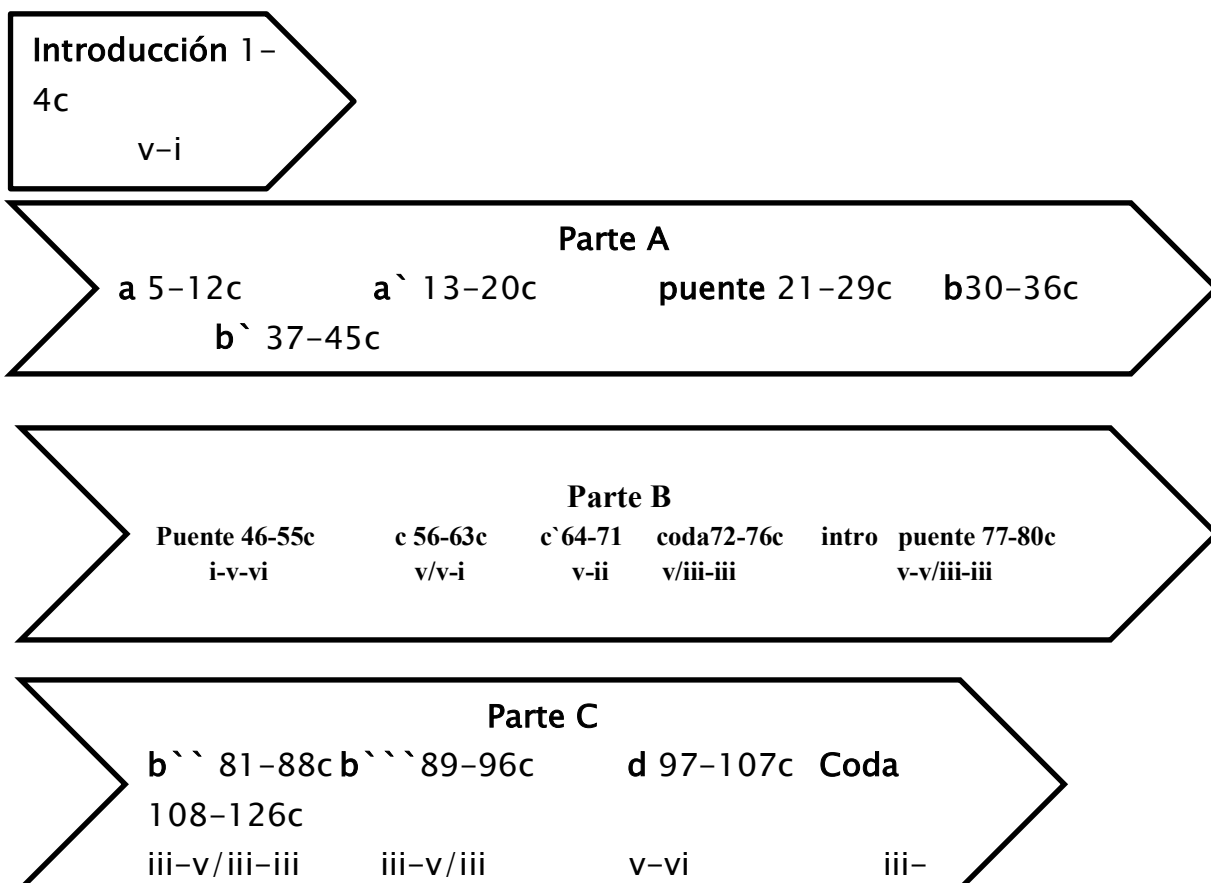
Introducción 1-4c
v-i

Parte A
a 5-12c a` 13-20c puente 21-29c b30-36c b` 37-45c

Parte B
Puente 46-55c c 56-63c c`64-71 coda72-76c intro puente 77-80c
i-v-vi v/v-i v-ii v/iii-iii v-v/iii-iii

Parte C
b`` 81-88c b```89-96c d 97-107c Coda 108-126c
iii-v/iii-iii iii-v/iii v-vi iii-